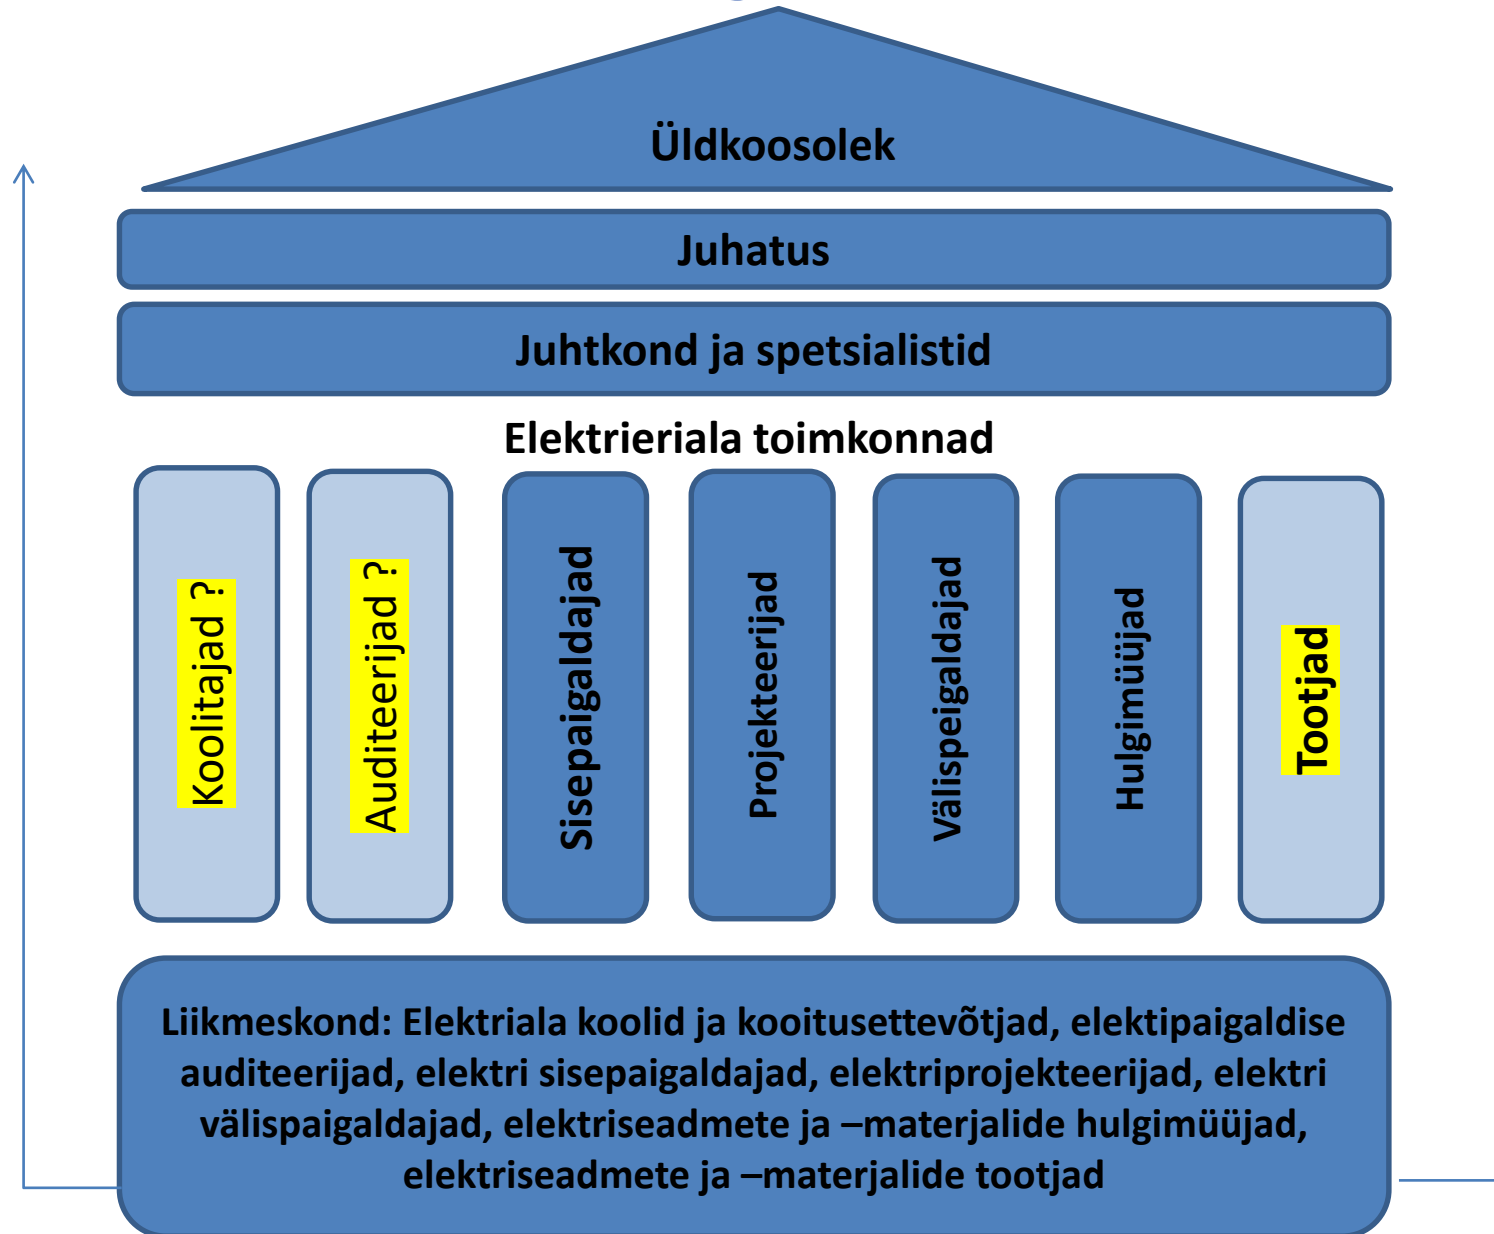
Üldkoosolek

Juhatus

Juhtkond ja spetsialistid

Elektrieriala toimkonnad

Koolitajad ?

Auditeerijad ?

Sisepaigaldajad

Projekteerijad

Välispeigaldajad

Hulgimüüjad

Tootjad

Liikmeskond: Elektriala koolid ja kooitusettevõtjad, elektipaigaldise auditeerijad, elektri sisepaigaldajad, elektriprojekteerijad, elektri välispaigaldajad, elektriseadmete ja –materjalide hulgimüüjad, elektriseadmete ja –materjalide tootjad